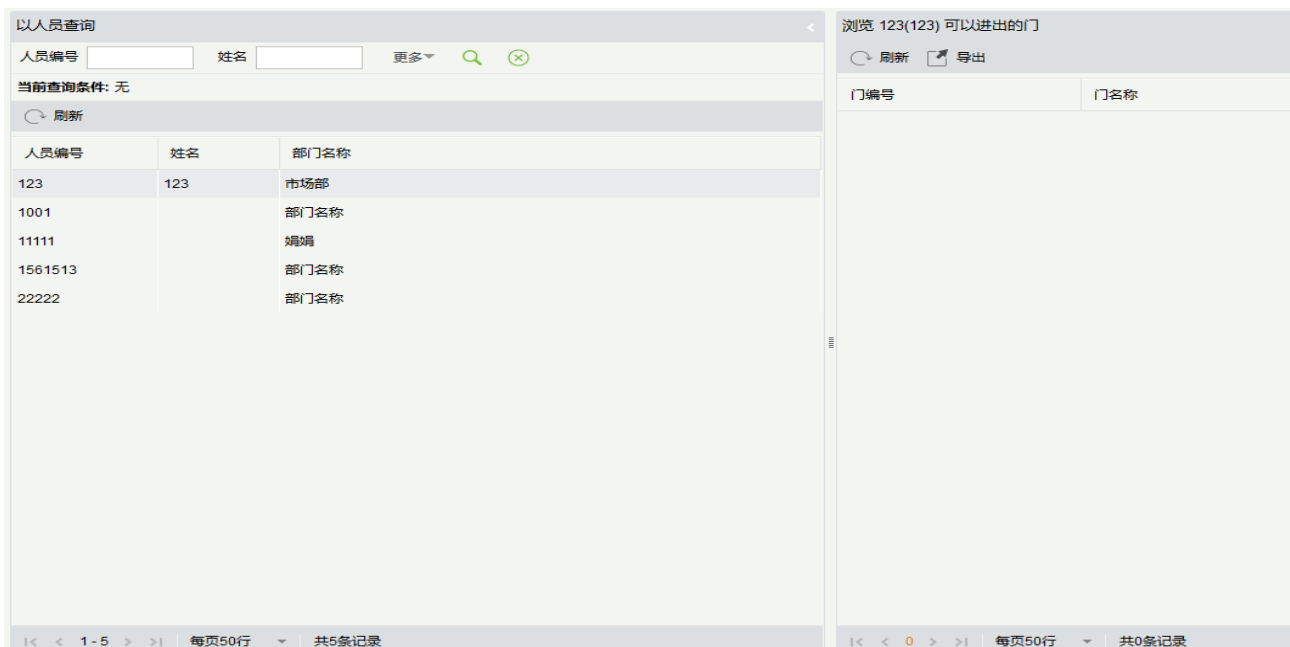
以人员查询

人员编号 姓名 更多

当前查询条件: 无

刷新

| 人员编号 | 姓名 | 部门名称 |
|---|---|---|
| 123 | 123 | 市场部 |
| 1001 | | 部门名称 |
| 11111 | | 娟娟 |
| 1561513 | | 部门名称 |
| 22222 | | 部门名称 |

1 - 5 每页50行 共5条记录

浏览 123(123) 可以进出的门

刷新 导出

| 门编号 | 门名称 |
|---|---|

0 每页50行 共0条记录